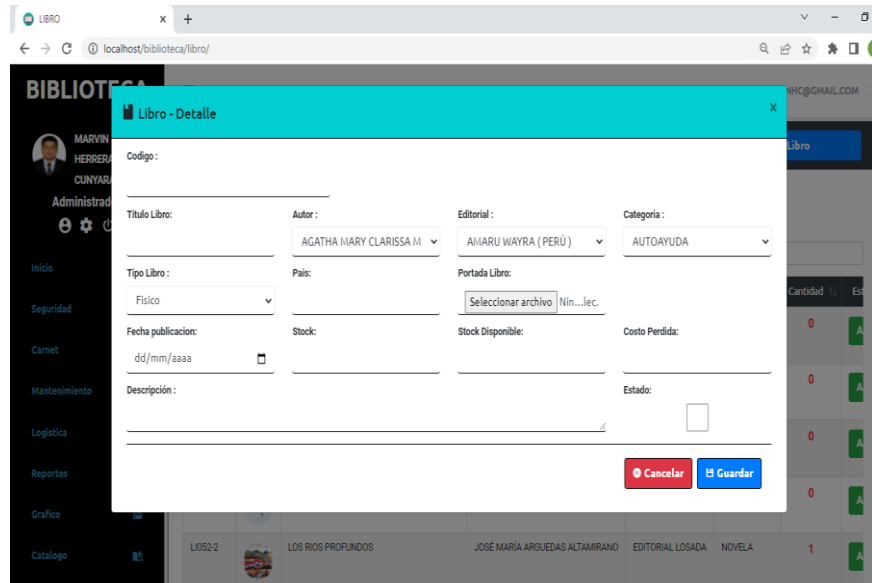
LIBRO × +

localhost/biblioteca/libro/

BIBLIOTE

MARVIN HERRERA CUNYARA

Administrad

Inicio

Seguridad

Carnet

Mantenimiento

Logistica

Reportes

Grafico

Catalogo

HC@GMAIL.COM

Libro

Cantidad

Es

0

0

0

0

LI052-2

LOS RIOS PROFUNDOS

JOSÉ MARÍA ARGUEDAS ALTAMIRANO

EDITORIAL LOSADA

NOVELA

1

Libro - Detalle

×

Codigo :

Titulo Libro:

Autor :

AGATHA MARY CLARISSA M

Editorial :

AMARU WAYRA ( PERÚ )

Categoria :

AUTOAYUDA

Tipo Libro :

Fisico

Pais:

Portada Libro:

Seleccionar archivo Nin...lec.

Fecha publicacion:

dd/mm/aaaa

Stock:

Stock Disponible:

Costo Perdida:

Descripción :

Estado:

Cancelar

Guardar